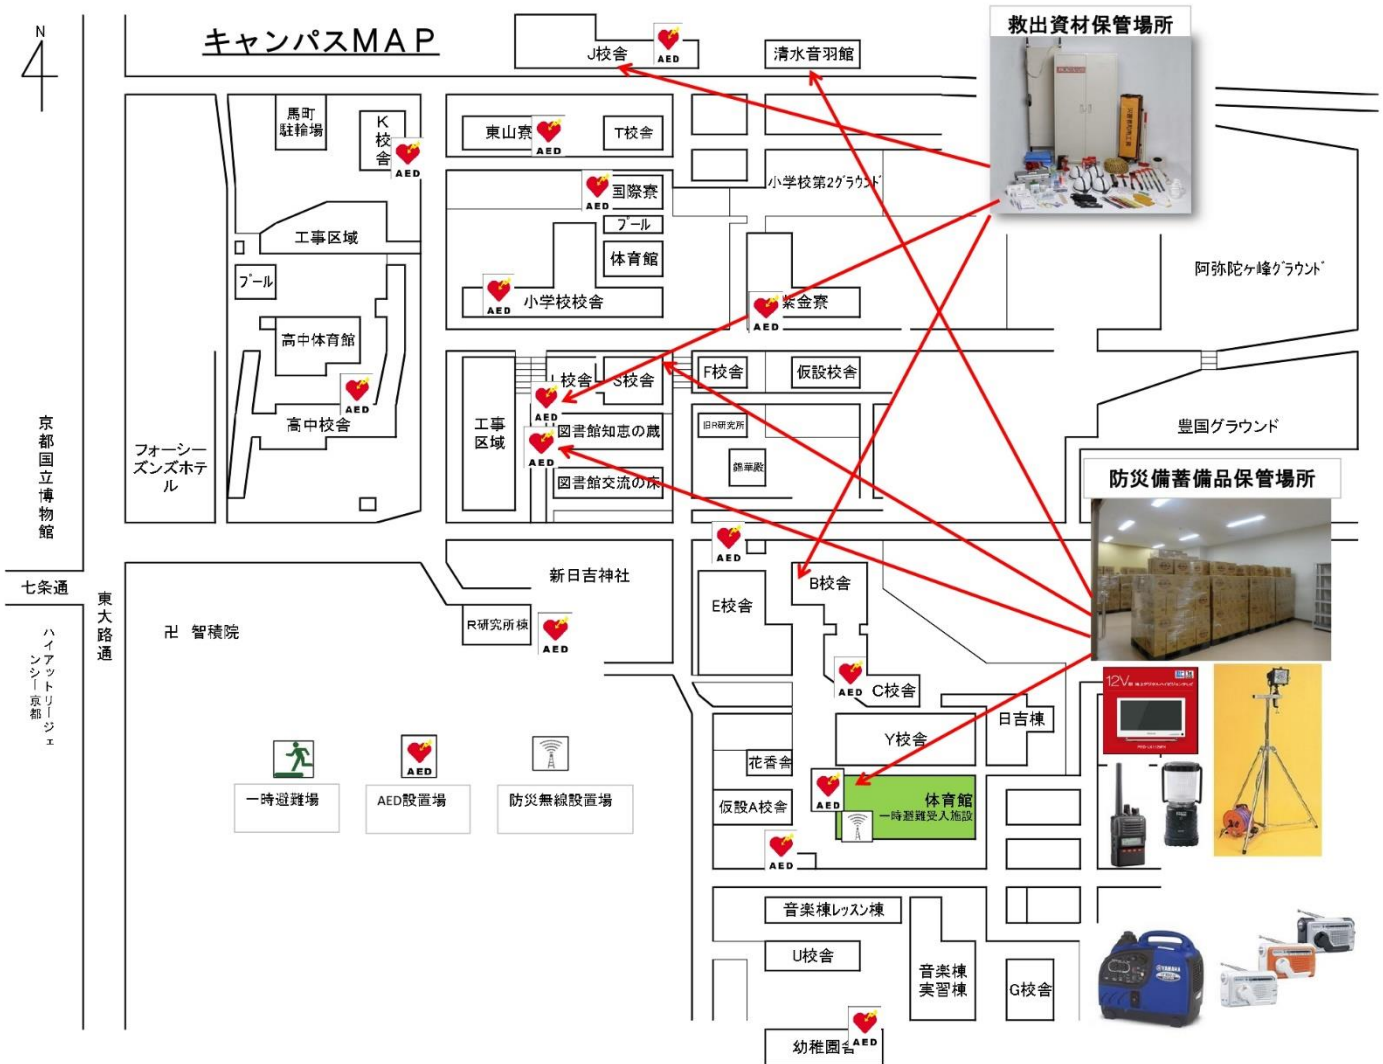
N

キャンパスMAP

J校舎
AED
清水音羽館
救出資材保管場所

馬町
駐輪場
K
校
舎
AED
東山寮
AED
T校舎
国際寮
AED
プール
小学校第2グラウンド
工事区域
体育館
プール
阿弥陀ヶ峰グラウンド
AED
小学校校舎
AED
紫金寮
高中体育館
AED
L校舎
S校舎
F校舎
仮設校舎
AED
高中校舎
工事
区域
AED
図書館知恵の蔵
旧R研究所
豊国グラウンド
AED
図書館交流の床
錦華殿
フォーシーズンズホテル
防災備蓄備品保管場所
京
都
国
立
博
物
館
AED
新日吉神社
B校舎
七条通
E校舎
東
大
路
通
R研究所棟
AED
卍 智積院
ハイアットリージェンシー京都
AED
C校舎
日吉棟
Y校舎
花香舎
AED
体育館
一時避難受入施設
AED
一時避難場
AED設置場
防災無線設置場
仮設A校舎
AED
音楽棟レッスン棟
U校舎
音楽棟
実習棟
G校舎
幼稚園舎
AED
12V